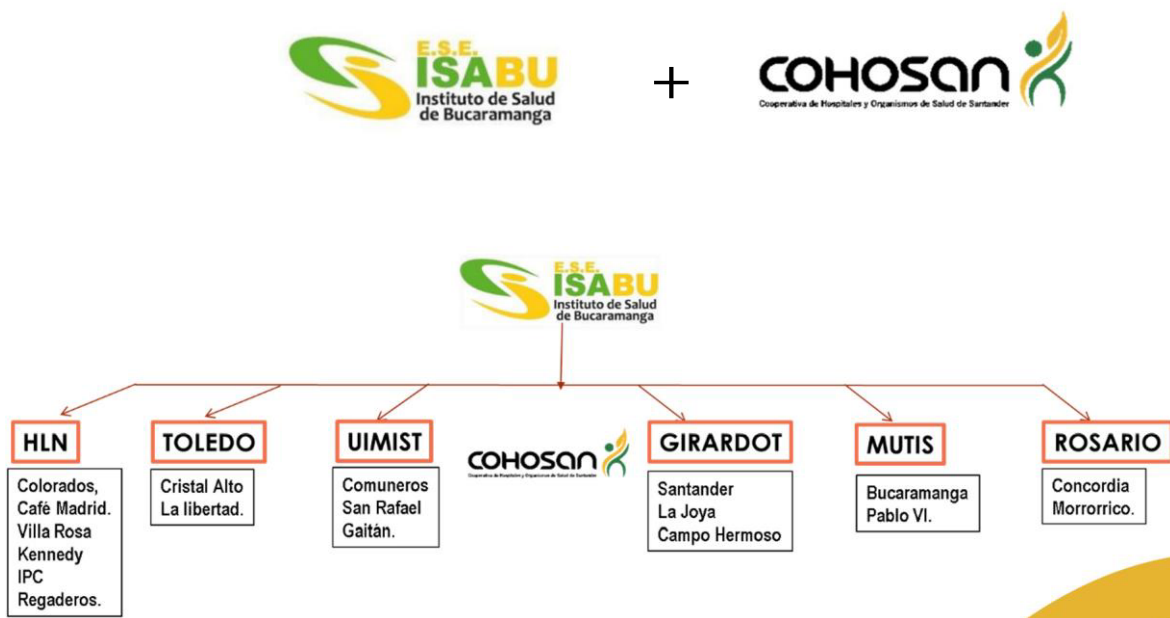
E.S.E. ISABU Instituto de Salud de Bucaramanga

+

COHOSAN
Cooperativa de Hospitales y Organismos de Salud de Santander

E.S.E. ISABU Instituto de Salud de Bucaramanga

HLN
Colorados, Café Madrid. Villa Rosa Kennedy IPC Regaderos.

TOLEDO
Cristal Alto La libertad.

UIMIST
Comuneros San Rafael Gaitán.

COHOSAN
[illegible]

GIRARDOT
Santander La Joya Campo Hermoso

MUTIS
Bucaramanga Pablo VI.

ROSARIO
Concordia Morrorrico.